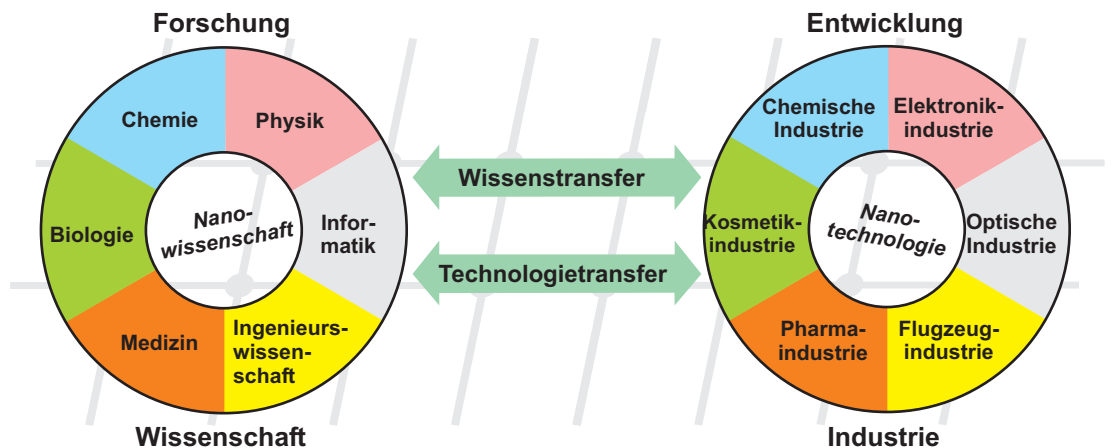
Forschung

Chemie

Physik

Nanowissenschaft

Informatik

Biologie

Medizin

Ingenieurswissenschaft

Wissenschaft

Wissenstransfer

Technologietransfer

Entwicklung

Chemische Industrie

Elektronikindustrie

Nanotechnologie

Kosmetikindustrie

Optische Industrie

Pharmaindustrie

Flugzeugindustrie

Industrie